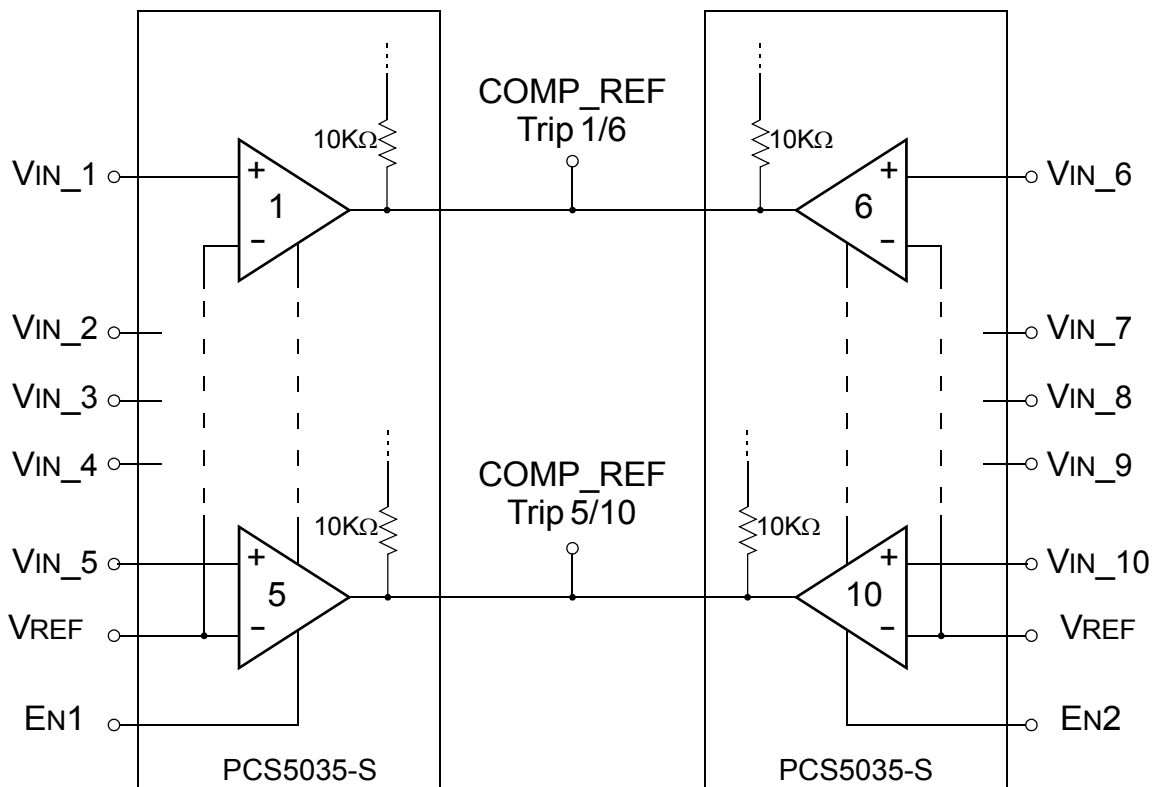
COMP_REF
Trip 1/6

10KΩ

10KΩ

VIN_1

+
1
−

+
6
−

VIN_6

VIN_2

VIN_7

VIN_3

VIN_8

VIN_4

VIN_9

COMP_REF
Trip 5/10

10KΩ

10KΩ

VIN_5

+
5
−

+
10
−

VIN_10

VREF

VREF

EN1

EN2

PCS5035-S

PCS5035-S